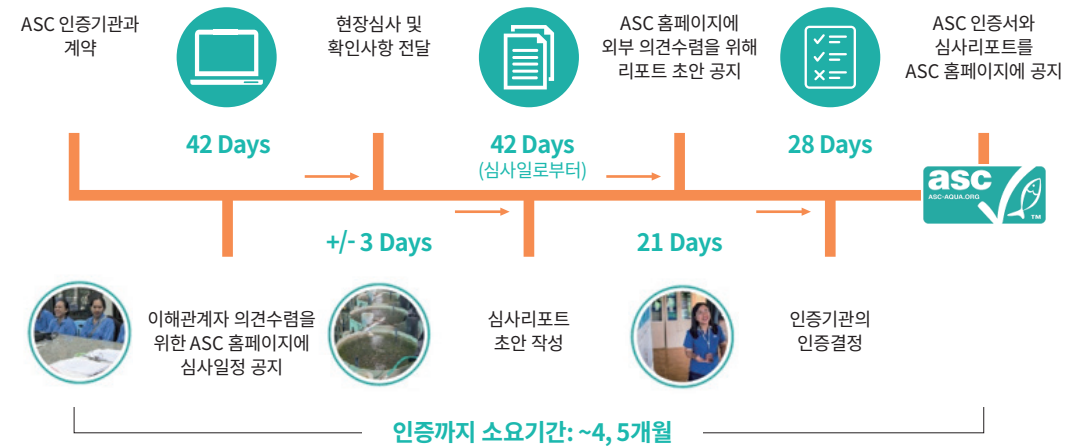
ASC 인증기관과 계약

현장심사 및 확인사항 전달

ASC 홈페이지에 외부 의견수렴을 위해 리포트 초안 공지

ASC 인증서와 심사리포트를 ASC 홈페이지에 공지

42 Days

42 Days
(심사일로부터)

28 Days

asc
ASC-AQUA.ORG
TM

+/- 3 Days

21 Days

이해관계자 의견수렴을 위한 ASC 홈페이지에 심사일정 공지

심사리포트 초안 작성

인증기관의 인증결정

인증까지 소요기간: ~4, 5개월